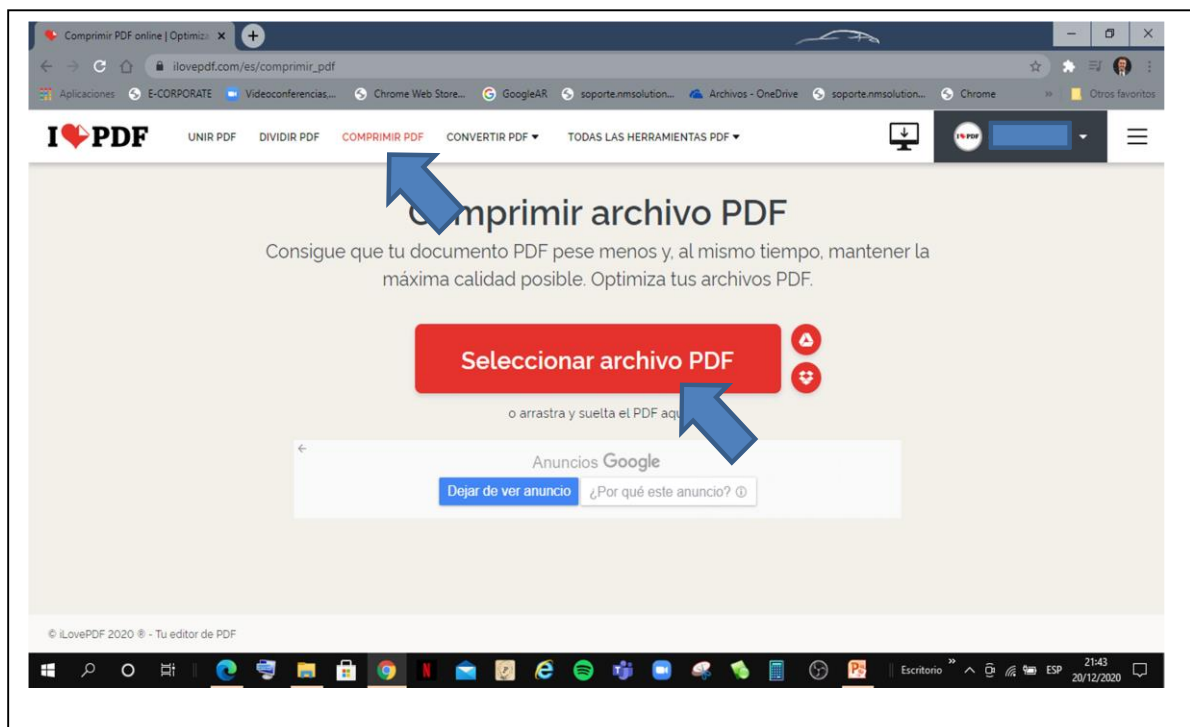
Comprimir PDF online | Optimiza ×

ilovepdf.com/es/comprimir_pdf

Aplicaciones  E-CORPORATE  Videoconferencias,...  Chrome Web Store...  GoogleAR  soporte.nmsolution...  Archivos - OneDrive  soporte.nmsolution...  Chrome  »  Otros favoritos

I❤PDF  UNIR PDF  DIVIDIR PDF  COMPRIMIR PDF  CONVERTIR PDF ▾  TODAS LAS HERRAMIENTAS PDF ▾

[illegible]mprimir archivo PDF

Consigue que tu documento PDF pese menos y, al mismo tiempo, mantener la máxima calidad posible. Optimiza tus archivos PDF.

Seleccionar archivo PDF

o arrastra y suelta el PDF aqu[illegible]

Anuncios Google

Dejar de ver anuncio  ¿Por qué este anuncio? ⓘ

© iLovePDF 2020 ® - Tu editor de PDF

Escritorio  ESP  21:43 20/12/2020